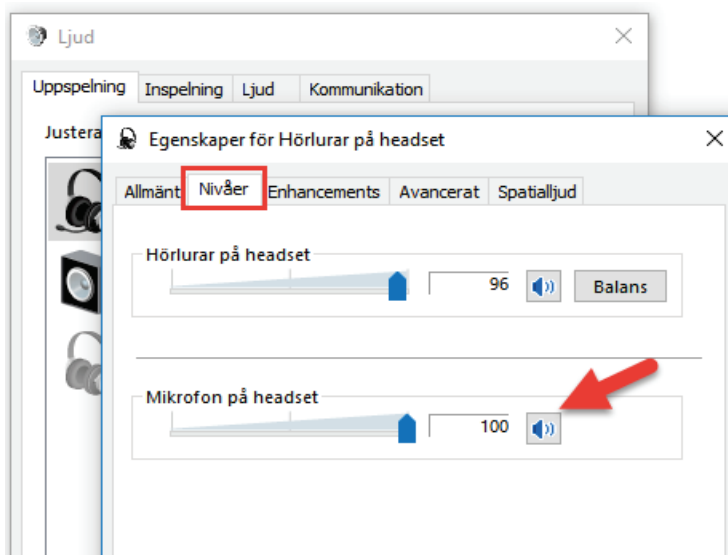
Ljud

Uppspelning | Inspelning | Ljud | Kommunikation

Justera

Egenskaper för Hörlurar på headset

Allmänt | Nivåer | Enhancements | Avancerat | Spatialljud

Hörlurar på headset

96

Balans

Mikrofon på headset

100